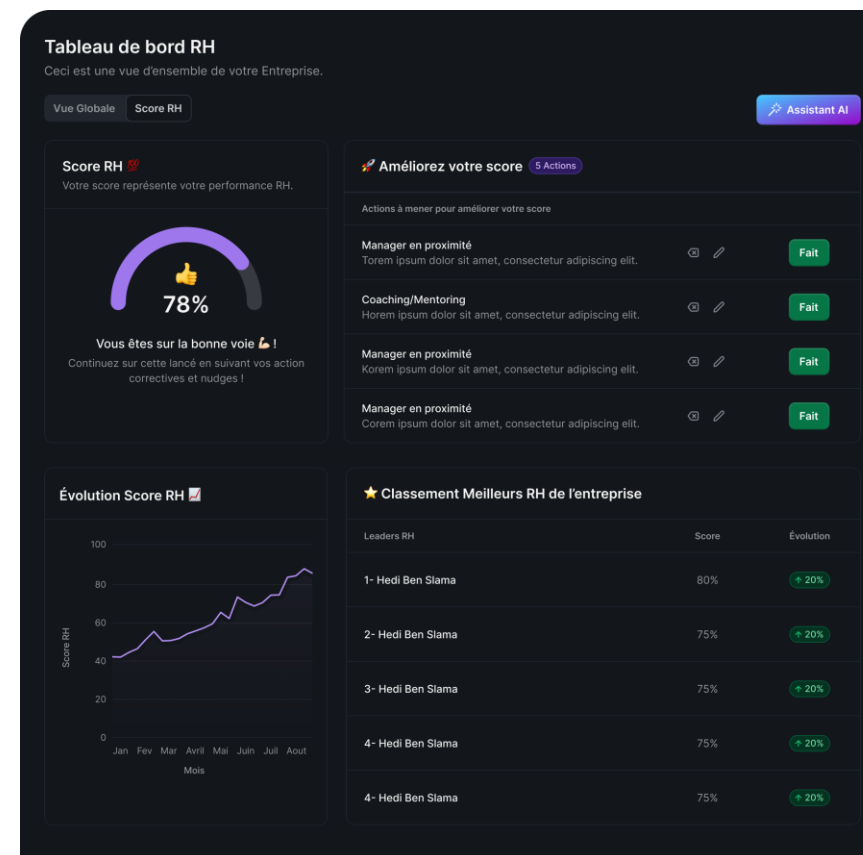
Tableau de bord RH
Ceci est une vue d'ensemble de votre Entreprise.

Vue Globale | Score RH

Assistant AI

Score RH 💯
Votre score représente votre performance RH.

👍
78%

Vous êtes sur la bonne voie 💪 !
Continuez sur cette lancé en suivant vos action correctives et nudges !

🚀 Améliorez votre score 5 Actions

Actions à mener pour améliorer votre score

Manager en proximité
Torem ipsum dolor sit amet, consectetur adipiscing elit.
Fait

Coaching/Mentoring
Horem ipsum dolor sit amet, consectetur adipiscing elit.
Fait

Manager en proximité
Korem ipsum dolor sit amet, consectetur adipiscing elit.
Fait

Manager en proximité
Corem ipsum dolor sit amet, consectetur adipiscing elit.
Fait

Évolution Score RH 📈

100
80
60
40
20
0
Score RH
Jan Fev Mar Avril Mai Juin Juil Aout
Mois

⭐ Classement Meilleurs RH de l'entreprise

| Leaders RH | Score | Évolution |
|---|---|---|
| 1- Hedi Ben Slama | 80% | ↑ 20% |
| 2- Hedi Ben Slama | 75% | ↑ 20% |
| 3- Hedi Ben Slama | 75% | ↑ 20% |
| 4- Hedi Ben Slama | 75% | ↑ 20% |
| 4- Hedi Ben Slama | 75% | ↑ 20% |